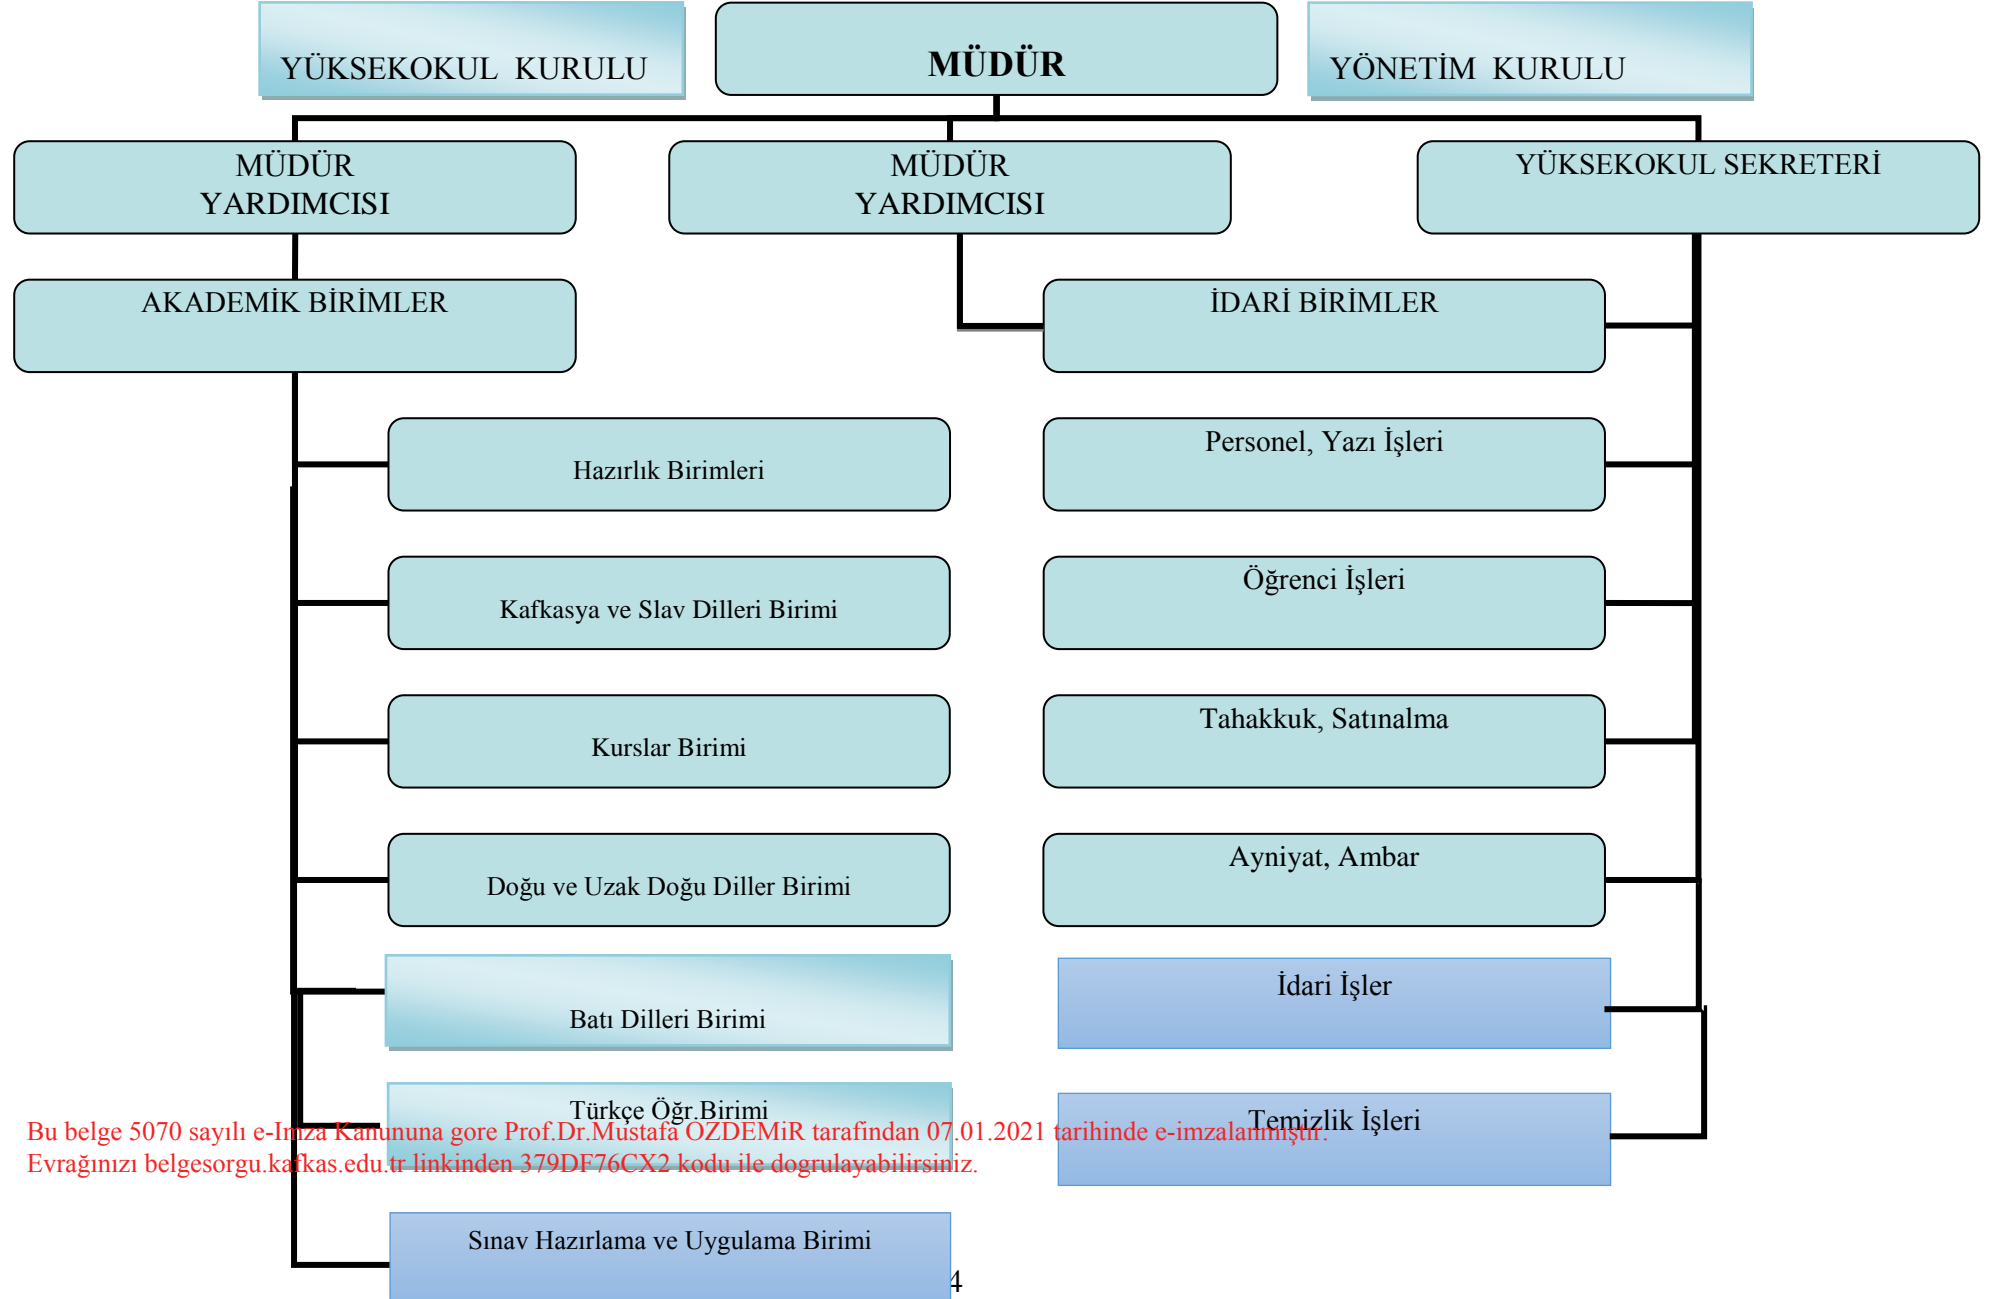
YÜKSEKOKUL KURULU

MÜDÜR

YÖNETİM KURULU

MÜDÜR YARDIMCISI

MÜDÜR YARDIMCISI

YÜKSEKOKUL SEKRETERİ

AKADEMİK BİRİMLER

İDARİ BİRİMLER

Hazırlık Birimleri

Personel, Yazı İşleri

Kafkasya ve Slav Dilleri Birimi

Öğrenci İşleri

Kurslar Birimi

Tahakkuk, Satınalma

Doğu ve Uzak Doğu Diller Birimi

Ayniyat, Ambar

Batı Dilleri Birimi

İdari İşler

Türkçe Öğr.Birimi

Temizlik İşleri

Bu belge 5070 sayılı e-Imza Kanununa gore Prof.Dr.Mustafa OZDEMiR tarafindan 07.01.2021 tarihinde e-imzalanmıştır.
Evrağınızı belgesorgu.kafkas.edu.tr linkinden 379DF76CX2 kodu ile dogrulayabilirsiniz.

Sınav Hazırlama ve Uygulama Birimi

4